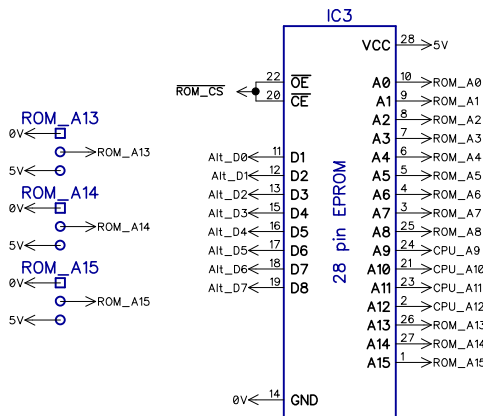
IC3

ROM_A13
0V
ROM_A13
5V

ROM_A14
0V
ROM_A14
5V

ROM_A15
0V
ROM_A15
5V

$\overline{ROM\_CS}$
22 $\overline{OE}$
20 $\overline{CE}$

Alt_D0 11 D1
Alt_D1 12 D2
Alt_D2 13 D3
Alt_D3 15 D4
Alt_D4 16 D5
Alt_D5 17 D6
Alt_D6 18 D7
Alt_D7 19 D8

0V 14 GND

28 pin EPROM

VCC 28 5V
A0 10 ROM_A0
A1 9 ROM_A1
A2 8 ROM_A2
A3 7 ROM_A3
A4 6 ROM_A4
A5 5 ROM_A5
A6 4 ROM_A6
A7 3 ROM_A7
A8 25 ROM_A8
A9 24 CPU_A9
A10 21 CPU_A10
A11 23 CPU_A11
A12 2 CPU_A12
A13 26 ROM_A13
A14 27 ROM_A14
A15 1 ROM_A15